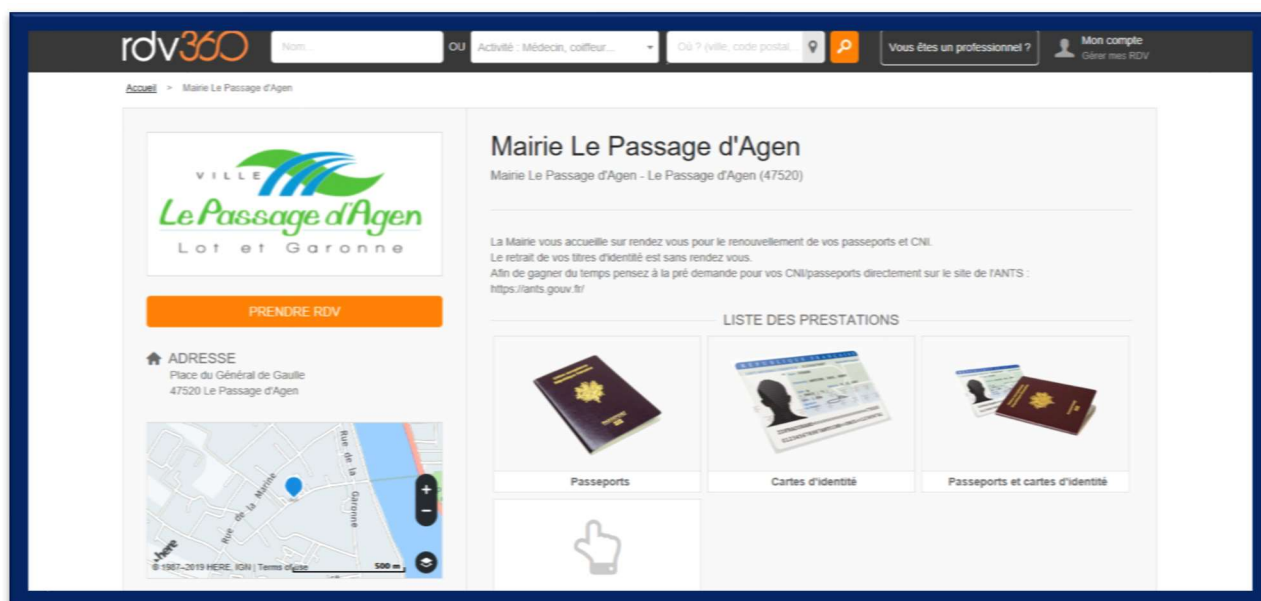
rdv360 Nom... ou Activité : Médecin, coiffeur... Où ? (ville, code postal... Vous êtes un professionnel ? Mon compte Gérer mes RDV

Accueil > Mairie Le Passage d'Agen

VILLE
Le Passage d'Agen
Lot et Garonne

PRENDRE RDV

ADRESSE
Place du Général de Gaulle
47520 Le Passage d'Agen

Rue de la Garonne
Rue de la Marine
+
−
here
© 1987–2019 HERE, IGN | Terms of use 500 m

Mairie Le Passage d'Agen

Mairie Le Passage d'Agen - Le Passage d'Agen (47520)

La Mairie vous accueille sur rendez vous pour le renouvellement de vos passeports et CNI.
Le retrait de vos titres d'identité est sans rendez vous.
Afin de gagner du temps pensez à la pré demande pour vos CNI/passeports directement sur le site de l'ANTS : https://ants.gouv.fr/

LISTE DES PRESTATIONS

Passeports

Cartes d'identité

Passeports et cartes d'identité